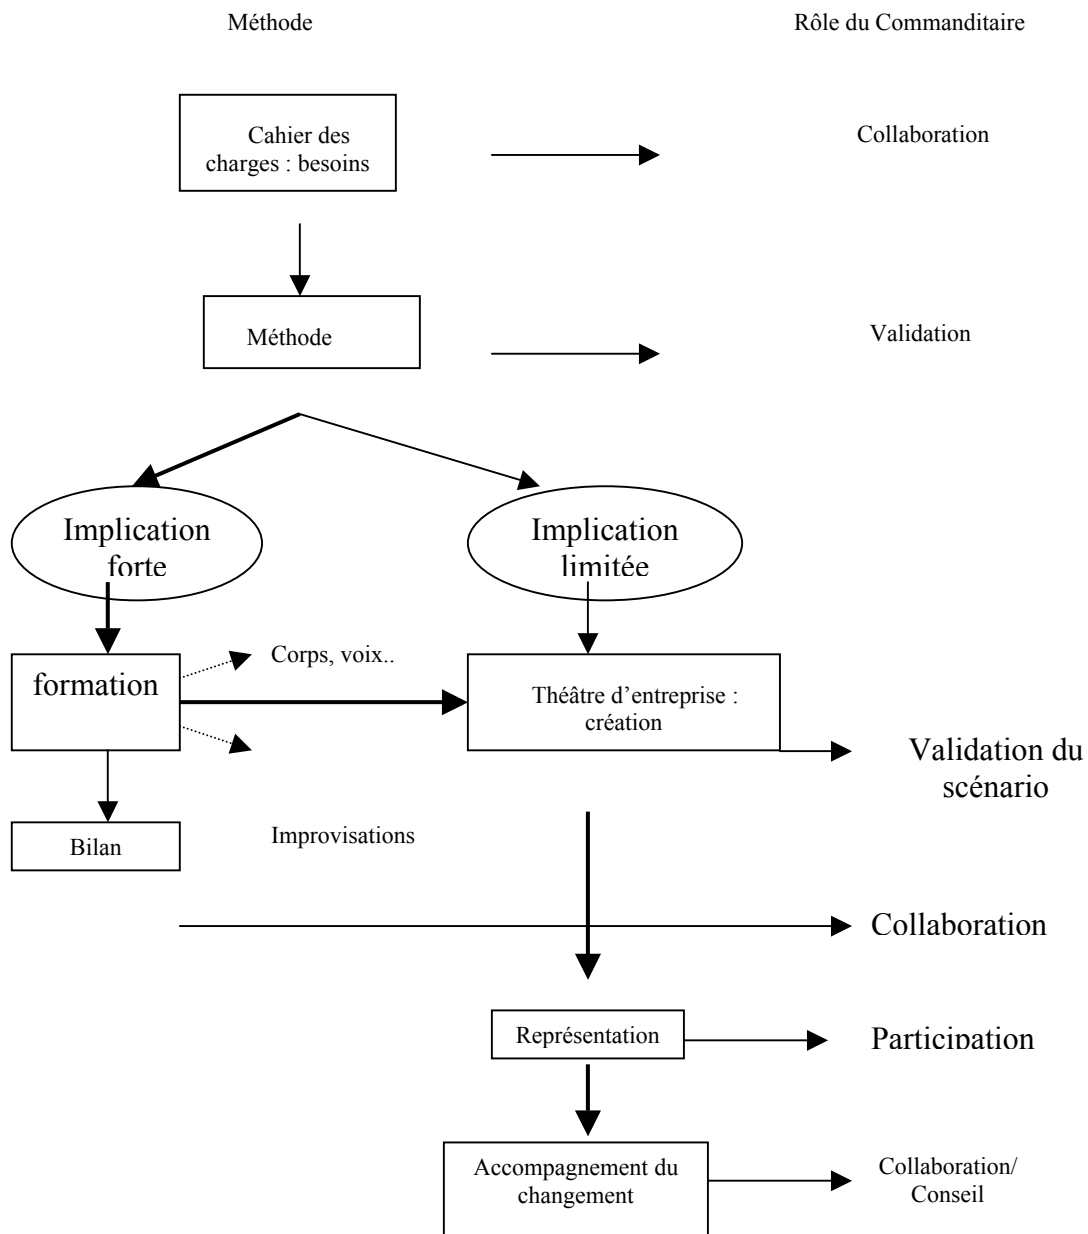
Méthode

Rôle du Commanditaire

Cahier des charges : besoins

Collaboration

Méthode

Validation

Implication forte

Implication limitée

formation

Corps, voix..

Théâtre d'entreprise : création

Validation du scénario

Bilan

Improvisations

Collaboration

Représentation

Participation

Accompagnement du changement

Collaboration/ Conseil